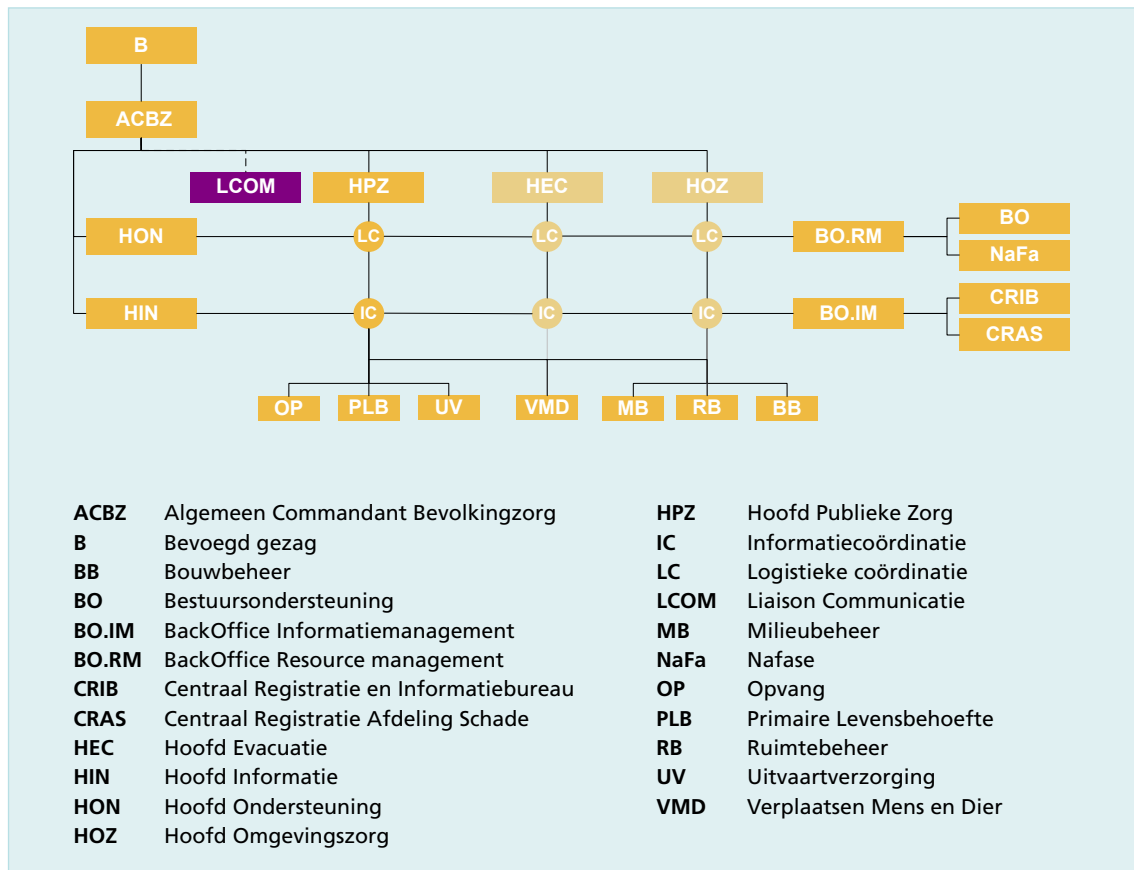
B

ACBZ

LCOM HPZ HEC HOZ

HON LC LC LC BO.RM BO NaFa

HIN IC IC IC BO.IM CRIB CRAS

OP PLB UV VMD MB RB BB

| | |
|---|---|
| **ACBZ** | Algemeen Commandant Bevolkingzorg |
| **B** | Bevoegd gezag |
| **BB** | Bouwbeheer |
| **BO** | Bestuursondersteuning |
| **BO.IM** | BackOffice Informatiemanagement |
| **BO.RM** | BackOffice Resource management |
| **CRIB** | Centraal Registratie en Informatiebureau |
| **CRAS** | Centraal Registratie Afdeling Schade |
| **HEC** | Hoofd Evacuatie |
| **HIN** | Hoofd Informatie |
| **HON** | Hoofd Ondersteuning |
| **HOZ** | Hoofd Omgevingszorg |

| | |
|---|---|
| **HPZ** | Hoofd Publieke Zorg |
| **IC** | Informatiecoördinatie |
| **LC** | Logistieke coördinatie |
| **LCOM** | Liaison Communicatie |
| **MB** | Milieubeheer |
| **NaFa** | Nafase |
| **OP** | Opvang |
| **PLB** | Primaire Levensbehoefte |
| **RB** | Ruimtebeheer |
| **UV** | Uitvaartverzorging |
| **VMD** | Verplaatsen Mens en Dier |